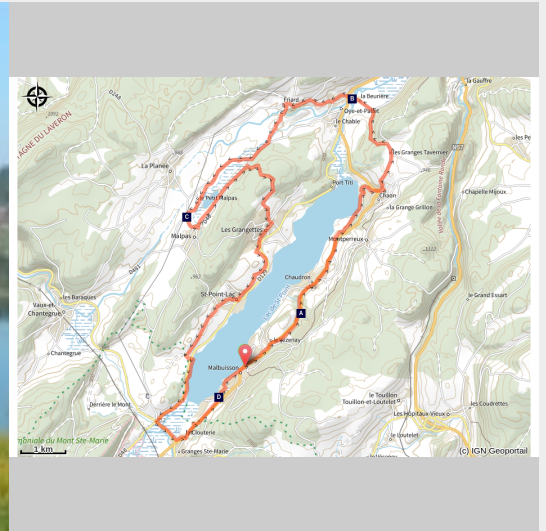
la Gauffre
Friard
la Beurière
B
Oye-et-Pallet
le Chable
TAGNE DU LAVERON
La Planée
Les Granges Tavernier
Port Titi
Chaon
Chapelle Hilaux
Petit Malpas
C
La Grange Grillon
Malpas
Les Grangettes
Montperreux
Chaudron
Lac de Saint-Point
Les Baraques
St-Point-Lac
Le Grand Essart
Vaux-et-Chantegrue
A
Le Vézenay
Chantegrue
Malbuisson
Le Touillon
Touillon-et-Loutelet
Derrière le Mont
D
Les Hôpitaux-Vieux
Les Coudrettes
Le Loutelet
La Clouterie
Communale du Mont Ste-Marie
Granges Ste-Marie
1 km
(c) IGN Geoportail